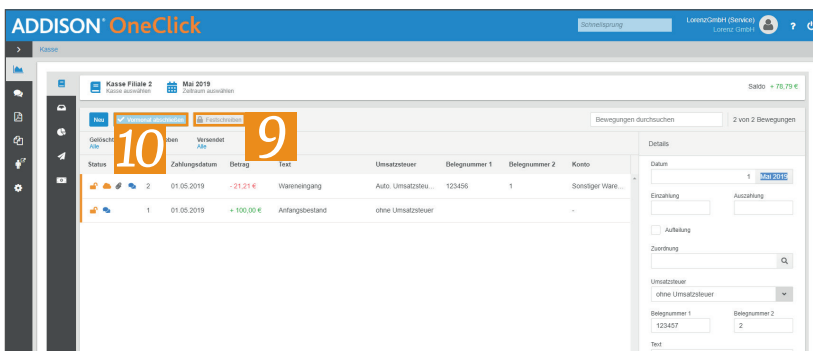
ADDISON® OneClick

Schnellsprung

LorenzGmbH (Service)
Lorenz GmbH

?

Kasse

Kasse Filiale 2
Kasse auswählen

Mai 2019
Zeitraum auswählen

Saldo + 78,79 €

Neu

Vormonat abschließen

Festschreiben

10

9

Bewegungen durchsuchen

2 von 2 Bewegungen

Gelöscht
Alle

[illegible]ben

Versendet
Alle

Details

| Status | | Zahlungsdatum | Betrag | Text | Umsatzsteuer | Belegnummer 1 | Belegnummer 2 | Konto |
|---|---|---|---|---|---|---|---|---|
| | 2 | 01.05.2019 | - 21,21 € | Wareneingang | Auto. Umsatzsteu... | 123456 | 1 | Sonstiger Ware... |
| | 1 | 01.05.2019 | + 100,00 € | Anfangsbestand | ohne Umsatzsteuer | | | - |

Datum

1 Mai 2019

Einzahlung

Auszahlung

Aufteilung

Zuordnung

Umsatzsteuer

ohne Umsatzsteuer

Belegnummer 1

123457

Belegnummer 2

2

Text